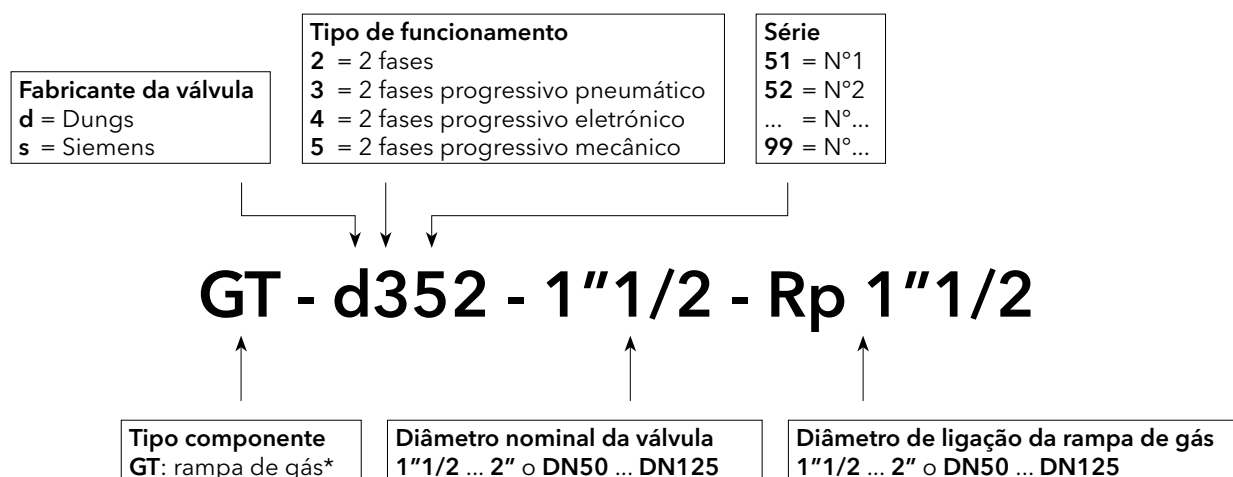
Fabricante da válvula
d = Dungs
s = Siemens

Tipo de funcionamento
2 = 2 fases
3 = 2 fases progressivo pneumático
4 = 2 fases progressivo eletrónico
5 = 2 fases progressivo mecânico

Série
51 = N°1
52 = N°2
... = N°...
99 = N°...

GT - d352 - 1"1/2 - Rp 1"1/2

Tipo componente
GT: rampa de gás*

Diâmetro nominal da válvula
1"1/2 ... 2" o DN50 ... DN125

Diâmetro de ligação da rampa de gás
1"1/2 ... 2" o DN50 ... DN125